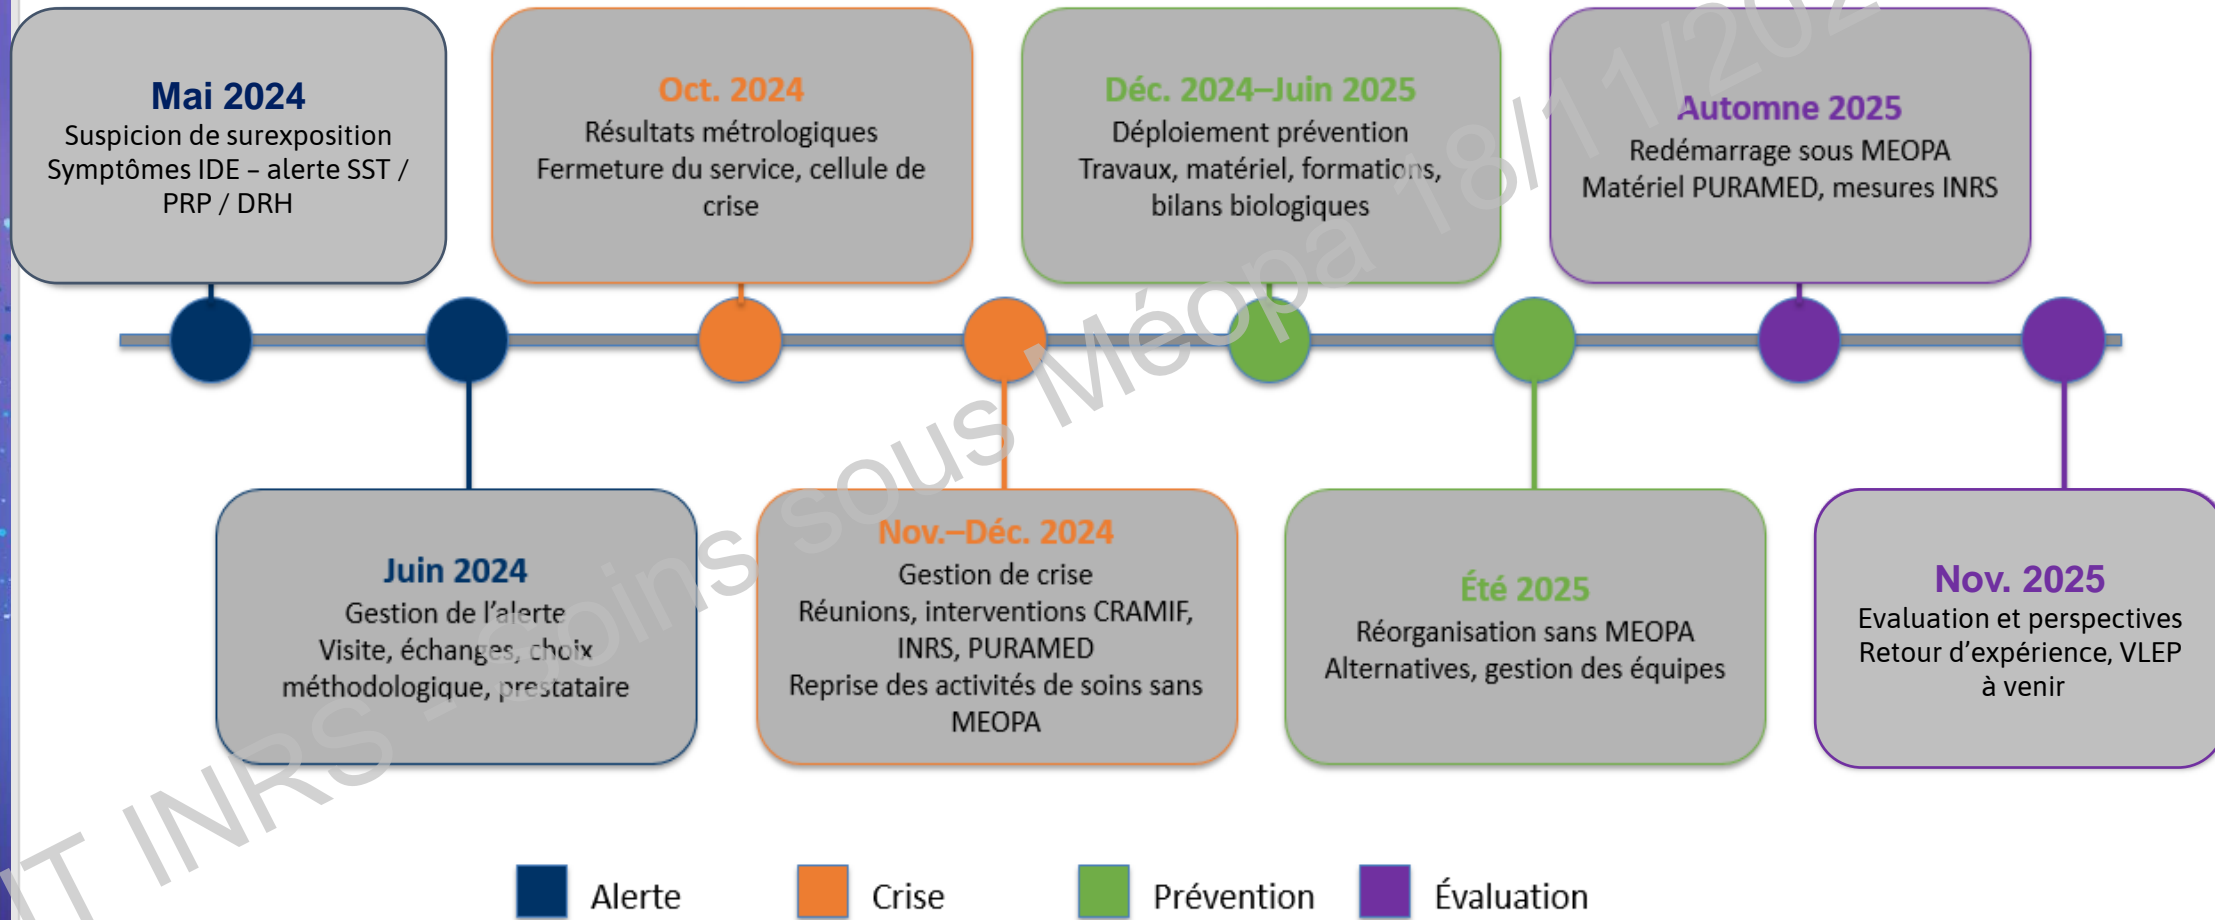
**Mai 2024**
Suspicion de surexposition
Symptômes IDE – alerte SST / PRP / DRH

**Oct. 2024**
Résultats métrologiques
Fermeture du service, cellule de crise

**Déc. 2024–Juin 2025**
Déploiement prévention
Travaux, matériel, formations, bilans biologiques

**Automne 2025**
Redémarrage sous MEOPA
Matériel PURAMED, mesures INRS

**Juin 2024**
Gestion de l'alerte
Visite, échanges, choix méthodologique, prestataire

**Nov.–Déc. 2024**
Gestion de crise
Réunions, interventions CRAMIF, INRS, PURAMED
Reprise des activités de soins sans MEOPA

**Été 2025**
Réorganisation sans MEOPA
Alternatives, gestion des équipes

**Nov. 2025**
Evaluation et perspectives
Retour d'expérience, VLEP à venir

Alerte
Crise
Prévention
Évaluation

IT INRS - Soins sous Méopa 18/11/202